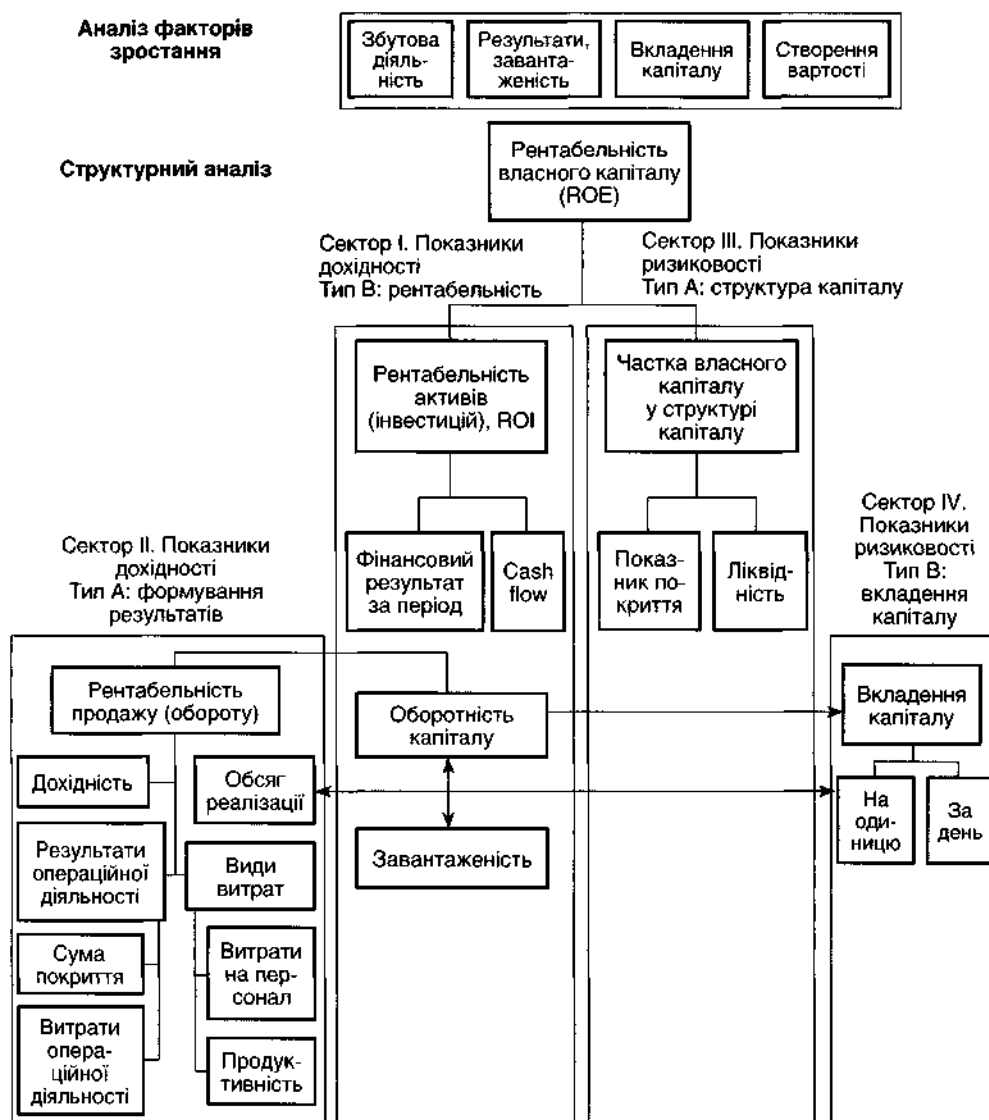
Аналіз факторів зростання

Збутова діяльність

Результати, завантаженість

Вкладення капіталу

Створення вартості

Структурний аналіз

Рентабельність власного капіталу (ROE)

Сектор І. Показники дохідності
Тип В: рентабельність

Сектор III. Показники ризиковості
Тип А: структура капіталу

Рентабельність активів (інвестицій), ROI

Частка власного капіталу у структурі капіталу

Фінансовий результат за період

Cash flow

Показник покриття

Ліквідність

Сектор II. Показники дохідності
Тип А: формування результатів

Сектор IV. Показники ризиковості
Тип В: вкладення капіталу

Рентабельність продажу (обороту)

Оборотність капіталу

Вкладення капіталу

Дохідність

Обсяг реалізації

На одиницю

За день

Результати операційної діяльності

Види витрат

Завантаженість

Сума покриття

Витрати на персонал

Витрати операційної діяльності

Продуктивність